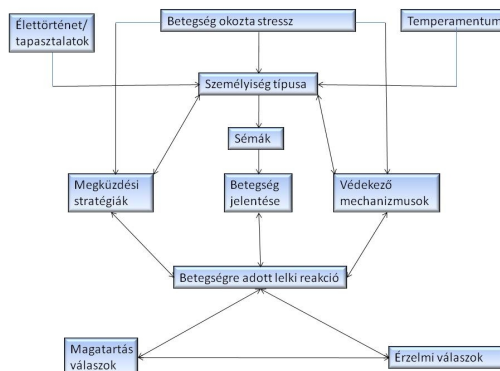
Élettörténet/ tapasztalatok

Betegség okozta stressz

Temperamentum

Személyiség típusa

Sémák

Megküzdési stratégiák

Betegség jelentése

Védekező mechanizmusok

Betegségre adott lelki reakció

Magatartás válaszok

Érzelmi válaszok